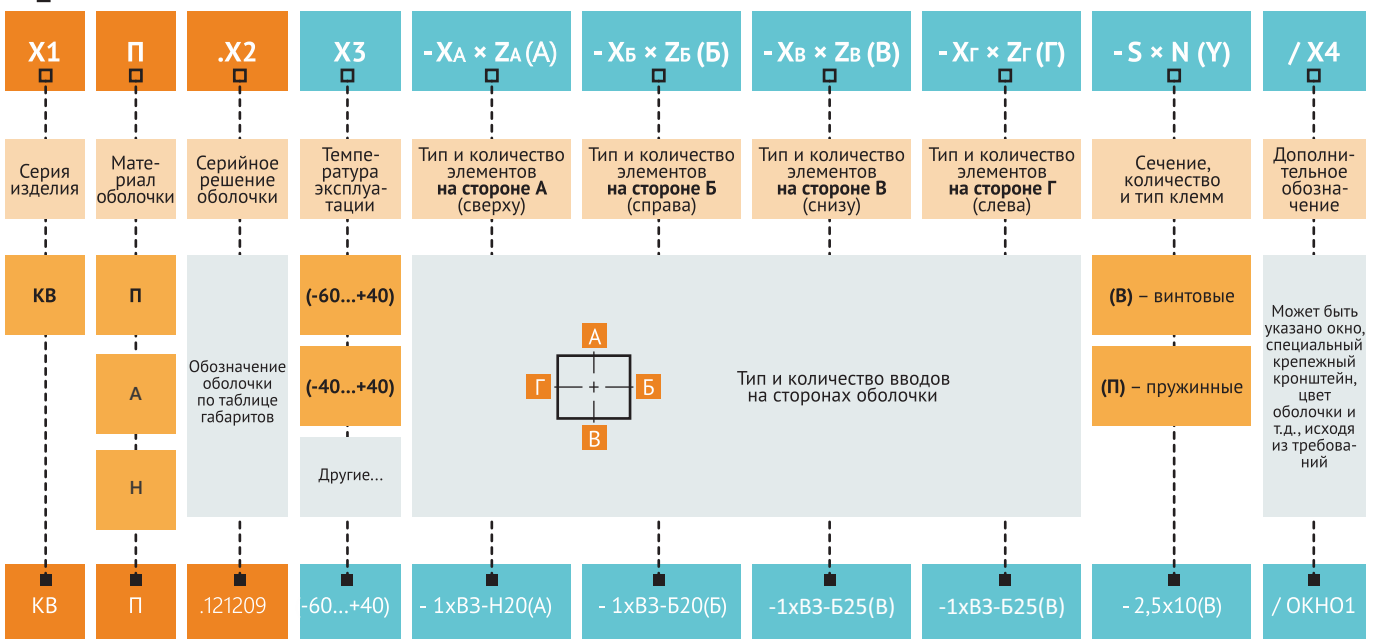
| X1 | П | .X2 | X3 | - XА × ZА (А) | - XБ × ZБ (Б) | - XВ × ZВ (В) | - XГ × ZГ (Г) | - S × N (Y) | / X4 |
|---|---|---|---|---|---|---|---|---|---|
| Серия изделия | Материал оболочки | Серийное решение оболочки | Температура эксплуатации | Тип и количество элементов **на стороне А** (сверху) | Тип и количество элементов **на стороне Б** (справа) | Тип и количество элементов **на стороне В** (снизу) | Тип и количество элементов **на стороне Г** (слева) | Сечение, количество и тип клемм | Дополнительное обозначение |
| **КВ** | **П** | Обозначение оболочки по таблице габаритов | **(-60...+40)** | Тип и количество вводов на сторонах оболочки | | | | **(В)** – винтовые | Может быть указано окно, специальный крепежный кронштейн, цвет оболочки и т.д., исходя из требований |
| | **А** | | **(-40...+40)** | А Б В Г | | | | **(П)** – пружинные | |
| | **Н** | | Другие... | | | | | | |
| КВ | П | .121209 | -60...+40) | - 1хВЗ-Н20(А) | - 1хВЗ-Б20(Б) | -1хВЗ-Б25(В) | -1хВЗ-Б25(В) | - 2,5х10(В) | / ОКНО1 |